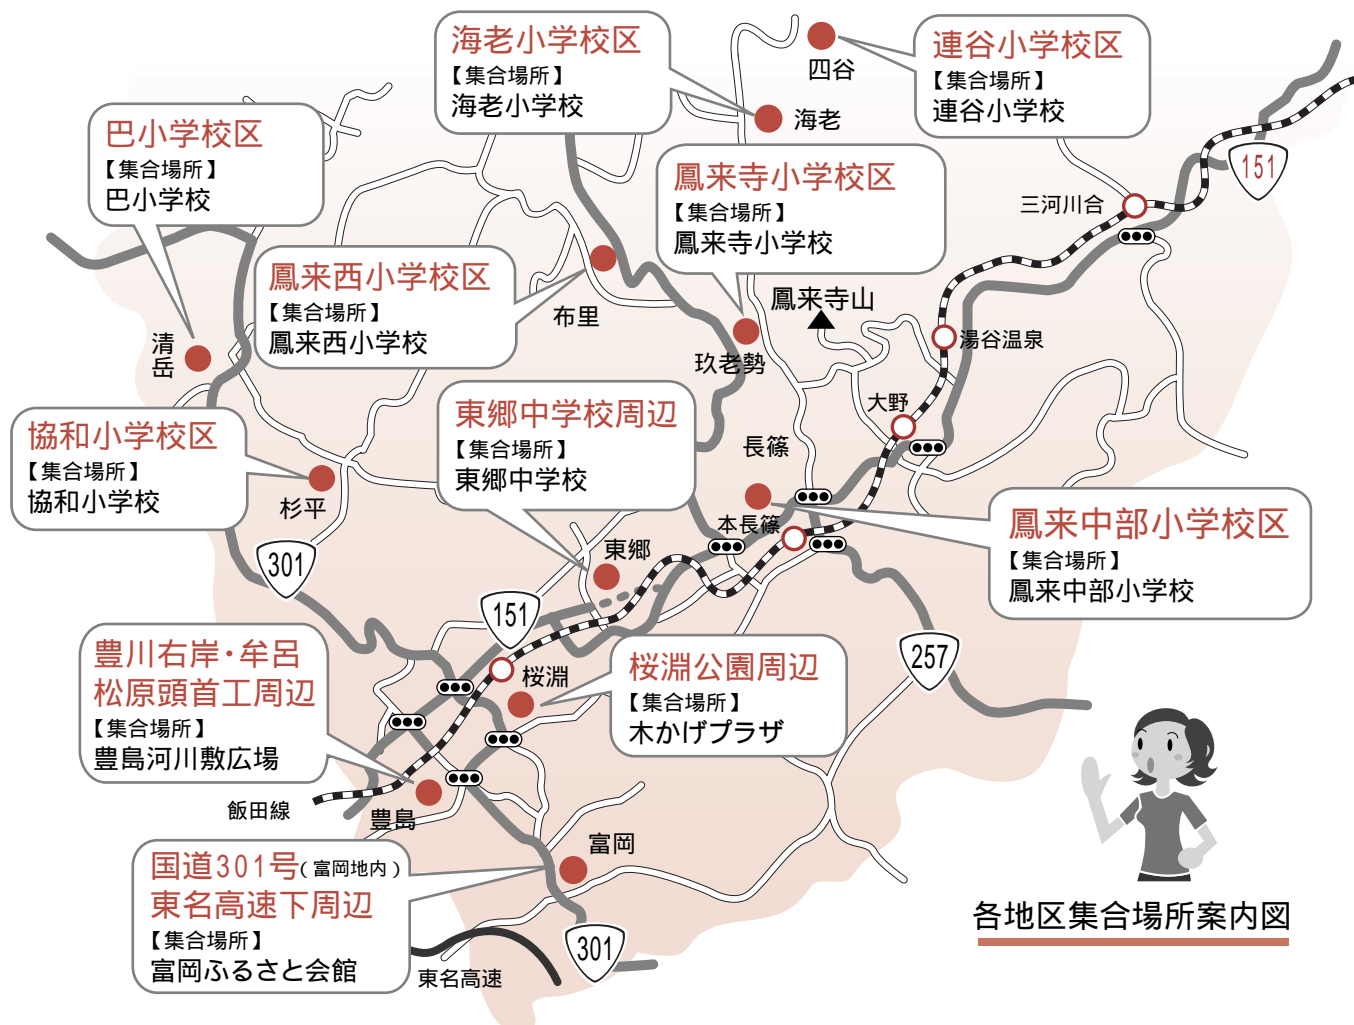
海老小学校区
【集合場所】
海老小学校

連谷小学校区
【集合場所】
連谷小学校

四谷
海老

巴小学校区
【集合場所】
巴小学校

鳳来寺小学校区
【集合場所】
鳳来寺小学校

151
三河川合

鳳来西小学校区
【集合場所】
鳳来西小学校

布里
鳳来寺山
清岳
玖老勢
湯谷温泉

協和小学校区
【集合場所】
協和小学校

東郷中学校周辺
【集合場所】
東郷中学校

大野
長篠
杉平
本長篠

鳳来中部小学校区
【集合場所】
鳳来中部小学校

301
東郷
151

豊川右岸・牟呂松原頭首工周辺
【集合場所】
豊島河川敷広場

桜淵

桜淵公園周辺
【集合場所】
木かげプラザ

257

飯田線
豊島
富岡

国道301号（富岡地内）
東名高速下周辺
【集合場所】
富岡ふるさと会館

各地区集合場所案内図

301
東名高速